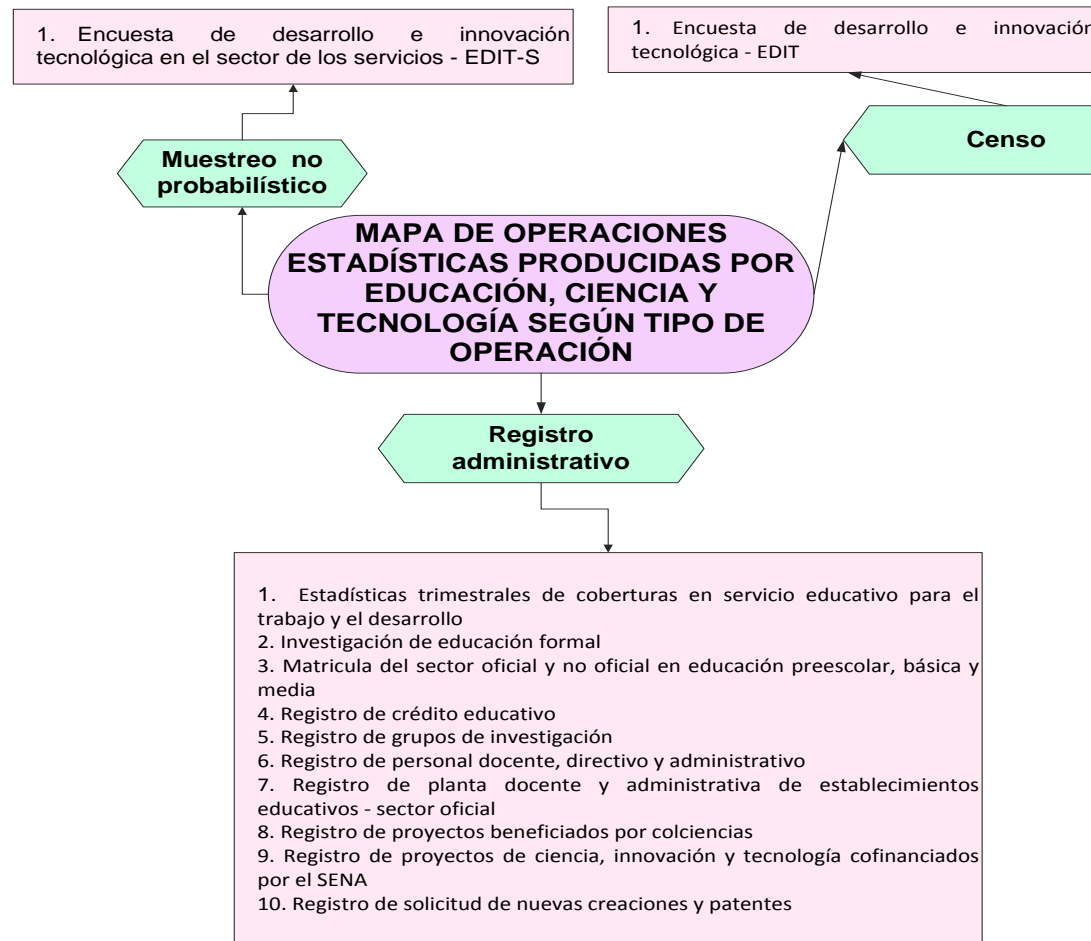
1. Encuesta de desarrollo e innovación tecnológica en el sector de los servicios - EDIT-S

1. Encuesta de desarrollo e innovación tecnológica - EDIT

Muestreo no probabilístico

Censo

MAPA DE OPERACIONES ESTADÍSTICAS PRODUCIDAS POR EDUCACIÓN, CIENCIA Y TECNOLOGÍA SEGÚN TIPO DE OPERACIÓN

Registro administrativo

1. Estadísticas trimestrales de coberturas en servicio educativo para el trabajo y el desarrollo
2. Investigación de educación formal
3. Matricula del sector oficial y no oficial en educación preescolar, básica y media
4. Registro de crédito educativo
5. Registro de grupos de investigación
6. Registro de personal docente, directivo y administrativo
7. Registro de planta docente y administrativa de establecimientos educativos - sector oficial
8. Registro de proyectos beneficiados por colciencias
9. Registro de proyectos de ciencia, innovación y tecnología cofinanciados por el SENA
10. Registro de solicitud de nuevas creaciones y patentes